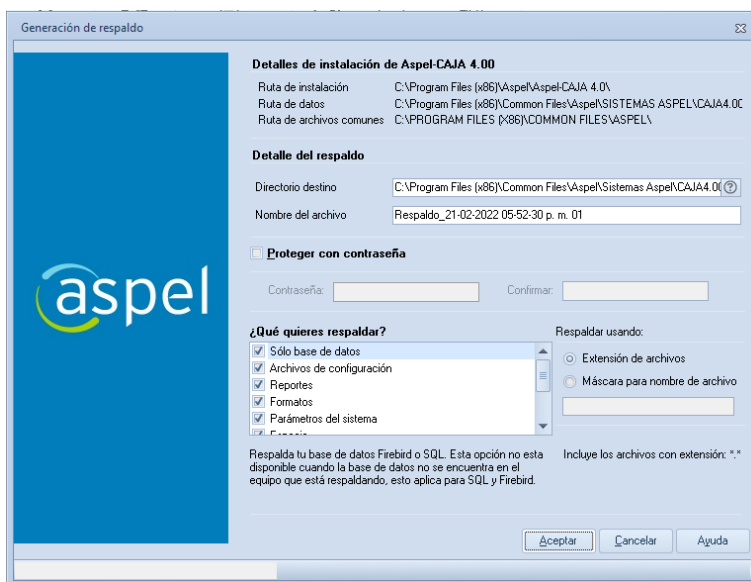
Generación de respaldo

aspel

Detalles de instalación de Aspel-CAJA 4.00

Ruta de instalación C:\Program Files (x86)\Aspel\Aspel-CAJA 4.0\
Ruta de datos C:\Program Files (x86)\Common Files\Aspel\SISTEMAS ASPEL\CAJA4.0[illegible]
Ruta de archivos comunes C:\PROGRAM FILES (X86)\COMMON FILES\ASPEL\

Detalle del respaldo

Directorio destino C:\Program Files (x86)\Common Files\Aspel\Sistemas Aspel\CAJA4.0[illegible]
Nombre del archivo Respaldo_21-02-2022 05-52-30 p. m. 01

Proteger con contraseña

Contraseña: Confirmar:

¿Qué quieres respaldar?
Sólo base de datos
Archivos de configuración
Reportes
Formatos
Parámetros del sistema
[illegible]

Respaldar usando:
Extensión de archivos
Máscara para nombre de archivo

Respalda tu base de datos Firebird o SQL. Esta opción no esta disponible cuando la base de datos no se encuentra en el equipo que está respaldando, esto aplica para SQL y Firebird.

Incluye los archivos con extensión: *.*

Aceptar Cancelar Ayuda